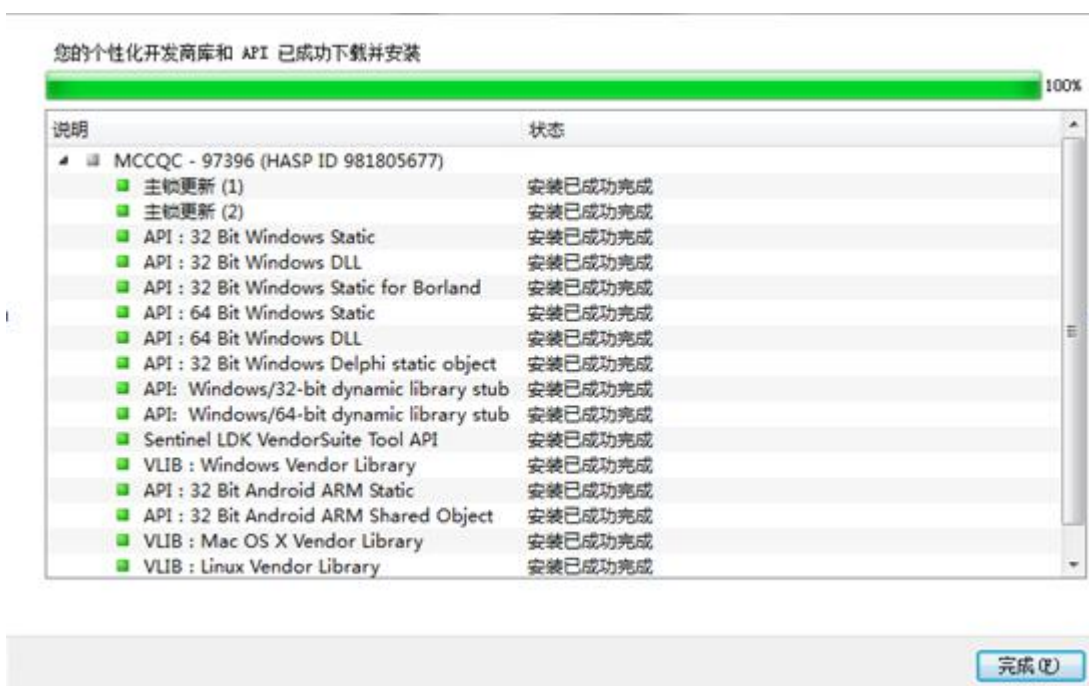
您的个性化开发商库和 API 已成功下载并安装

100%

| 说明 | 状态 |
|---|---|
| MCCQC - 97396 (HASP ID 981805677) | |
| 主锁更新 (1) | 安装已成功完成 |
| 主锁更新 (2) | 安装已成功完成 |
| API : 32 Bit Windows Static | 安装已成功完成 |
| API : 32 Bit Windows DLL | 安装已成功完成 |
| API : 32 Bit Windows Static for Borland | 安装已成功完成 |
| API : 64 Bit Windows Static | 安装已成功完成 |
| API : 64 Bit Windows DLL | 安装已成功完成 |
| API : 32 Bit Windows Delphi static object | 安装已成功完成 |
| API: Windows/32-bit dynamic library stub | 安装已成功完成 |
| API: Windows/64-bit dynamic library stub | 安装已成功完成 |
| Sentinel LDK VendorSuite Tool API | 安装已成功完成 |
| VLIB : Windows Vendor Library | 安装已成功完成 |
| API : 32 Bit Android ARM Static | 安装已成功完成 |
| API : 32 Bit Android ARM Shared Object | 安装已成功完成 |
| VLIB : Mac OS X Vendor Library | 安装已成功完成 |
| VLIB : Linux Vendor Library | 安装已成功完成 |

完成(E)